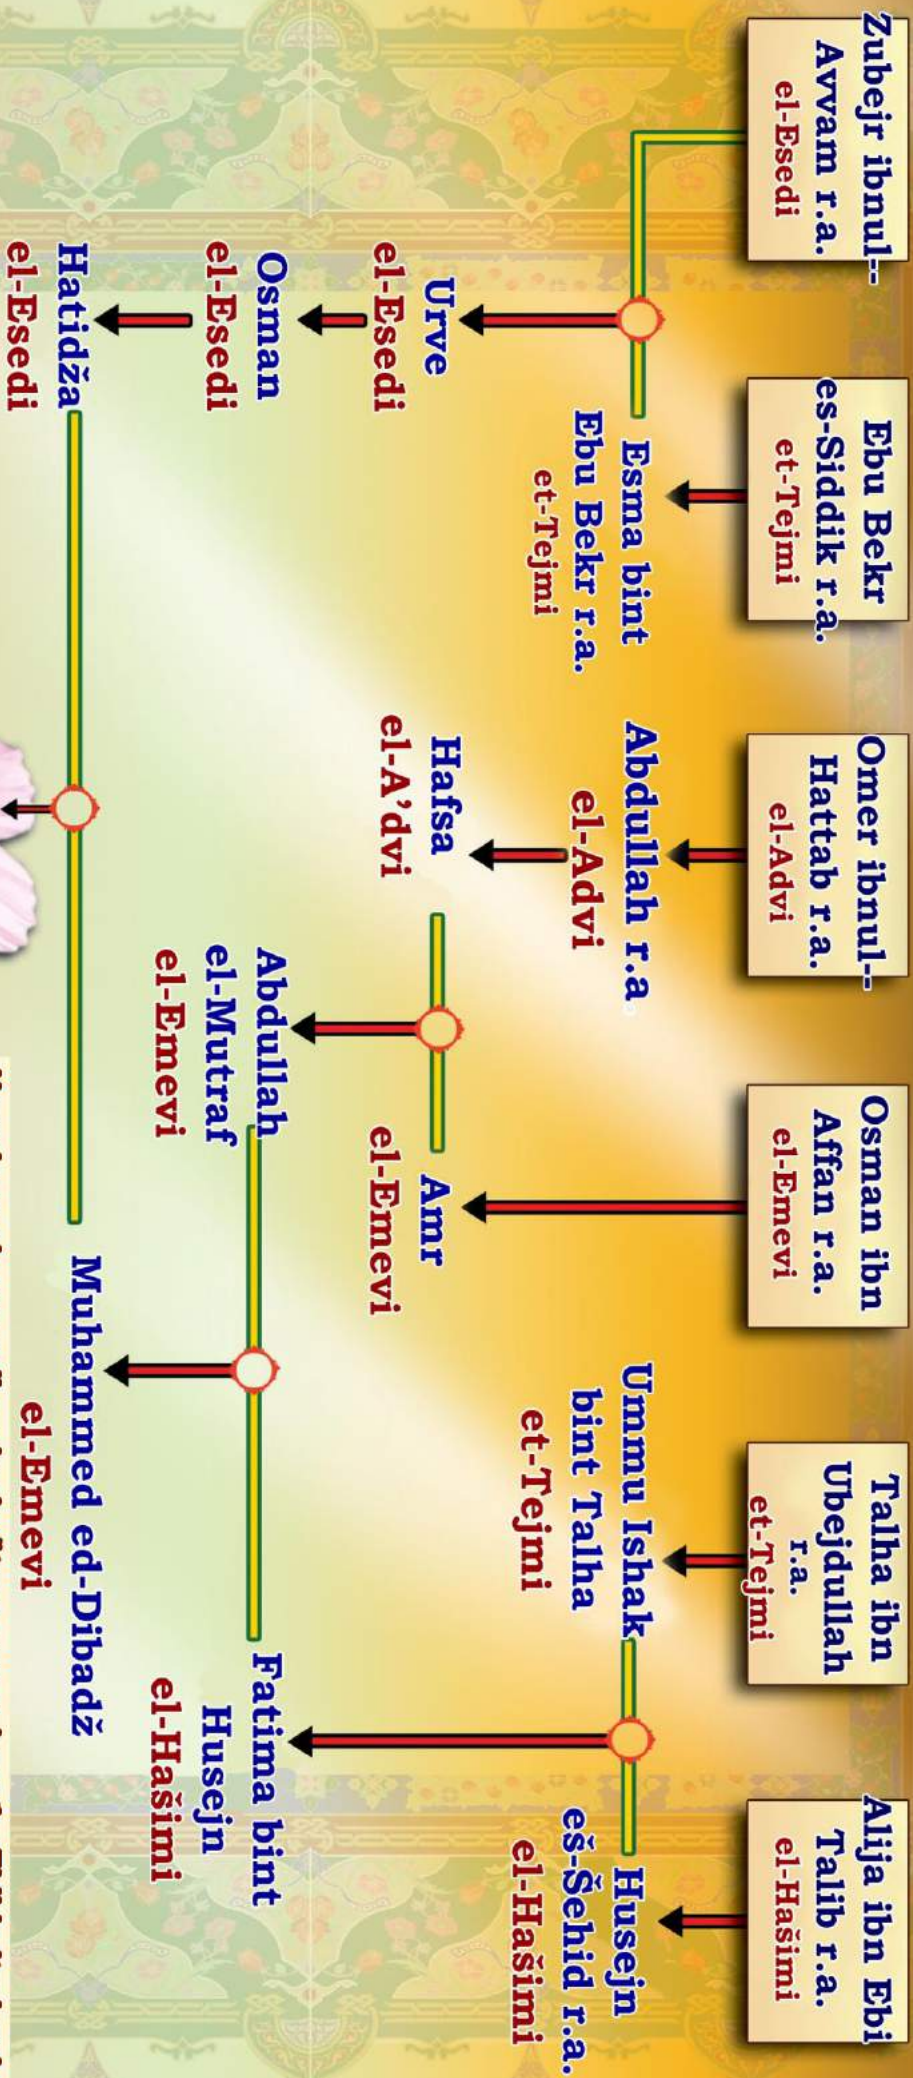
Zubejr ibnul-Avvam r.a. el-Esedi

Ebu Bekr es-Siddik r.a. et-Tejmi

Omer ibnul-Hattab r.a. el-Advi

Osman ibn Affan r.a. el-Emevi

Talha ibn Ubejdullah r.a. et-Tejmi

Alija ibn Ebi Talib r.a. el-Hašimi

Esma bint Ebu Bekr r.a. et-Tejmi

Abdullah r.a el-Advi

Amr el-Emevi

Ummu Ishak bint Talha et-Tejmi

Husejn eš-Šehid r.a. el-Hašimi

Urve el-Esedi

Hafsa el-A'dvi

Abdullah el-Mutraf el-Emevi

Fatima bint Husejn el-Hašimi

Osman el-Esedi

Hatidža el-Esedi

Muhammed ed-Dibadž el-Emevi